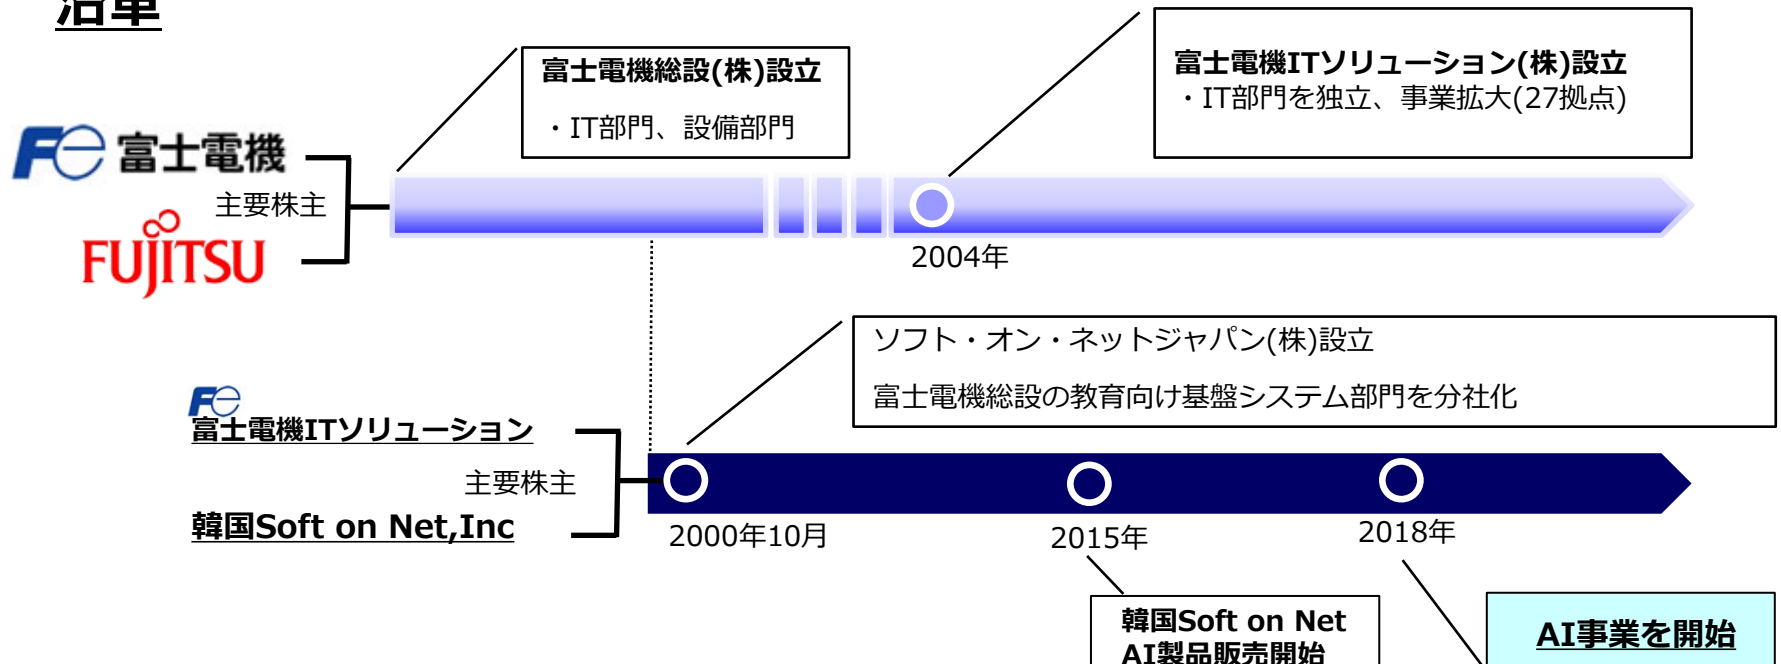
沿革

富士電機総設(株)設立

・IT部門、設備部門

富士電機ITソリューション(株)設立
・IT部門を独立、事業拡大(27拠点)

Fe 富士電機

主要株主

FUJITSU

2004年

ソフト・オン・ネットジャパン(株)設立

富士電機総設の教育向け基盤システム部門を分社化

Fe
富士電機ITソリューション

主要株主

韓国Soft on Net,Inc

2000年10月

2015年

2018年

韓国Soft on Net
AI製品販売開始

AI事業を開始